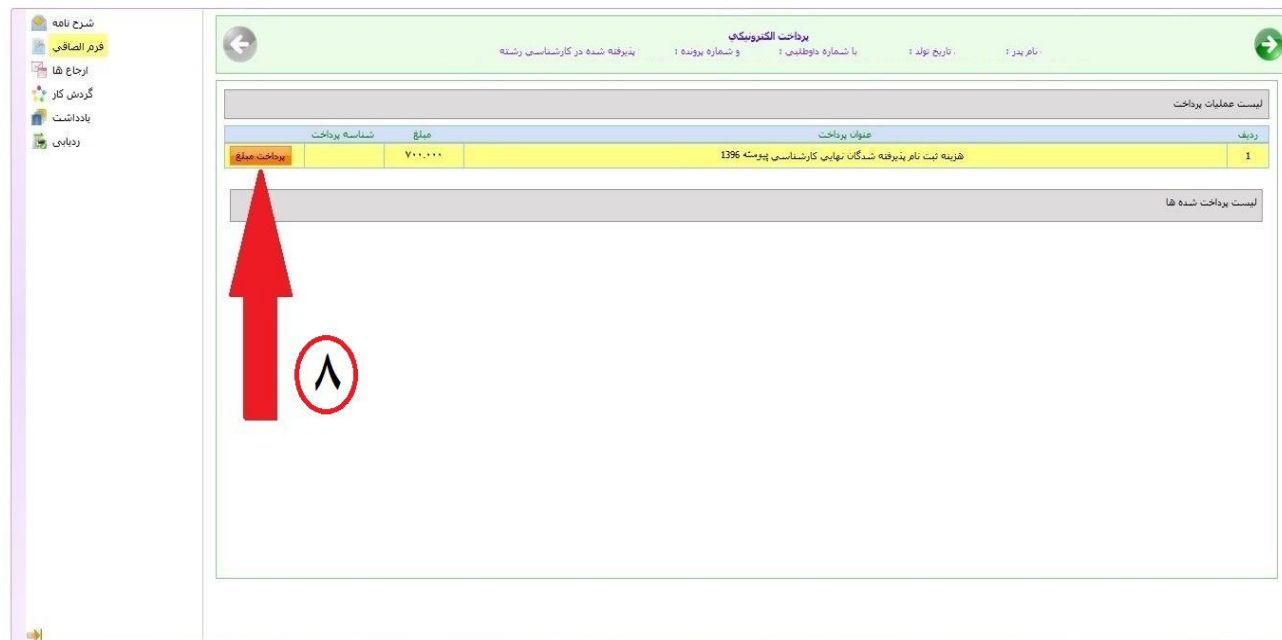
شرح نامه
فرم الصاقي
ارجاع ها
گردش كار
يادداشت
رديابی

پرداخت الکترونیکی
نام پدر : ، تاریخ تولد : ، با شماره داوطلبی : و شماره پرونده : پذیرفته شده در کارشناسی رشته

لیست عملیات پرداخت

| رديف | عنوان پرداخت | مبلغ | شناسه پرداخت | |
|---|---|---|---|---|
| 1 | هزینه ثبت نام پذیرفته شدگان نهایی کارشناسی پیوسته 1396 | ۷۰۰،۰۰۰ | | پرداخت مبلغ |

لیست پرداخت شده ها

۸